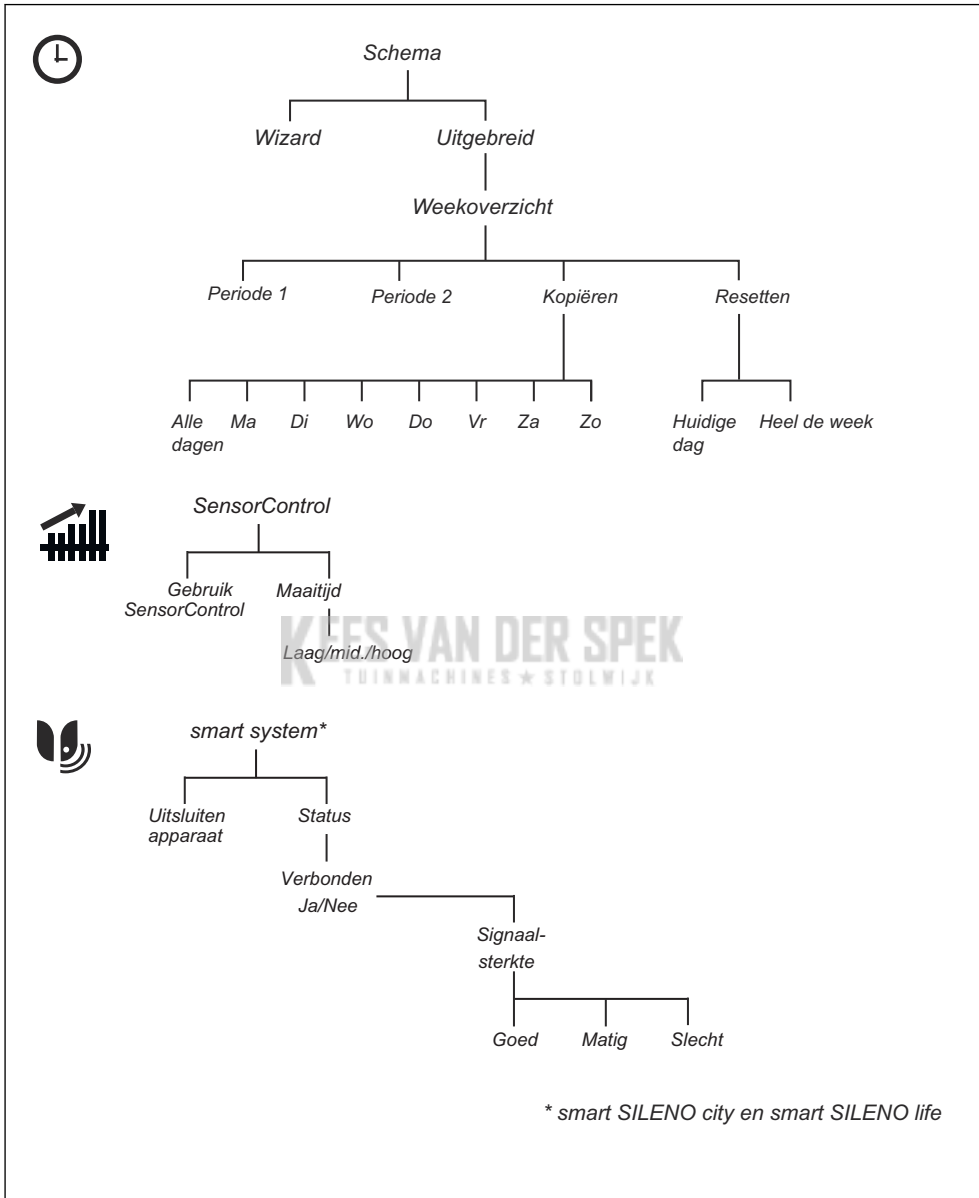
Schema

Wizard

Uitgebreid

Weekoverzicht

Periode 1

Periode 2

Kopiëren

Resetten

Alle dagen

Ma

Di

Wo

Do

Vr

Za

Zo

Huidige dag

Heel de week

SensorControl

Gebruik SensorControl

Maaitijd

Laag/mid./hoog

KEES VAN DER SPEK
TUINMACHINES ★ STOLWIJK

smart system*

Uitsluiten apparaat

Status

Verbonden Ja/Nee

Signaalsterkte

Goed

Matig

Slecht

* smart SILENO city en smart SILENO life